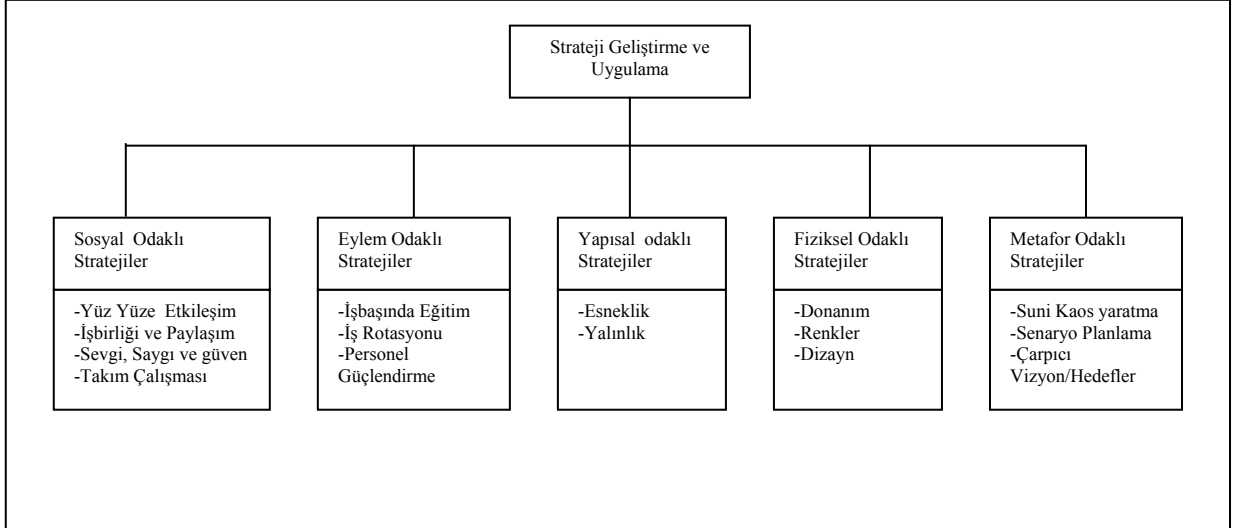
Strateji Geliştirme ve Uygulama

Sosyal Odaklı Stratejiler

-Yüz Yüze Etkileşim
-İşbirliği ve Paylaşım
-Sevgi, Saygı ve güven
-Takım Çalışması

Eylem Odaklı Stratejiler

-İşbaşında Eğitim
-İş Rotasyonu
-Personel Güçlendirme

Yapısal odaklı Stratejiler

-Esneklik
-Yalınlık

Fiziksel Odaklı Stratejiler

-Donanım
-Renkler
-Dizayn

Metafor Odaklı Stratejiler

-Suni Kaos yaratma
-Senaryo Planlama
-Çarpıcı Vizyon/Hedefler